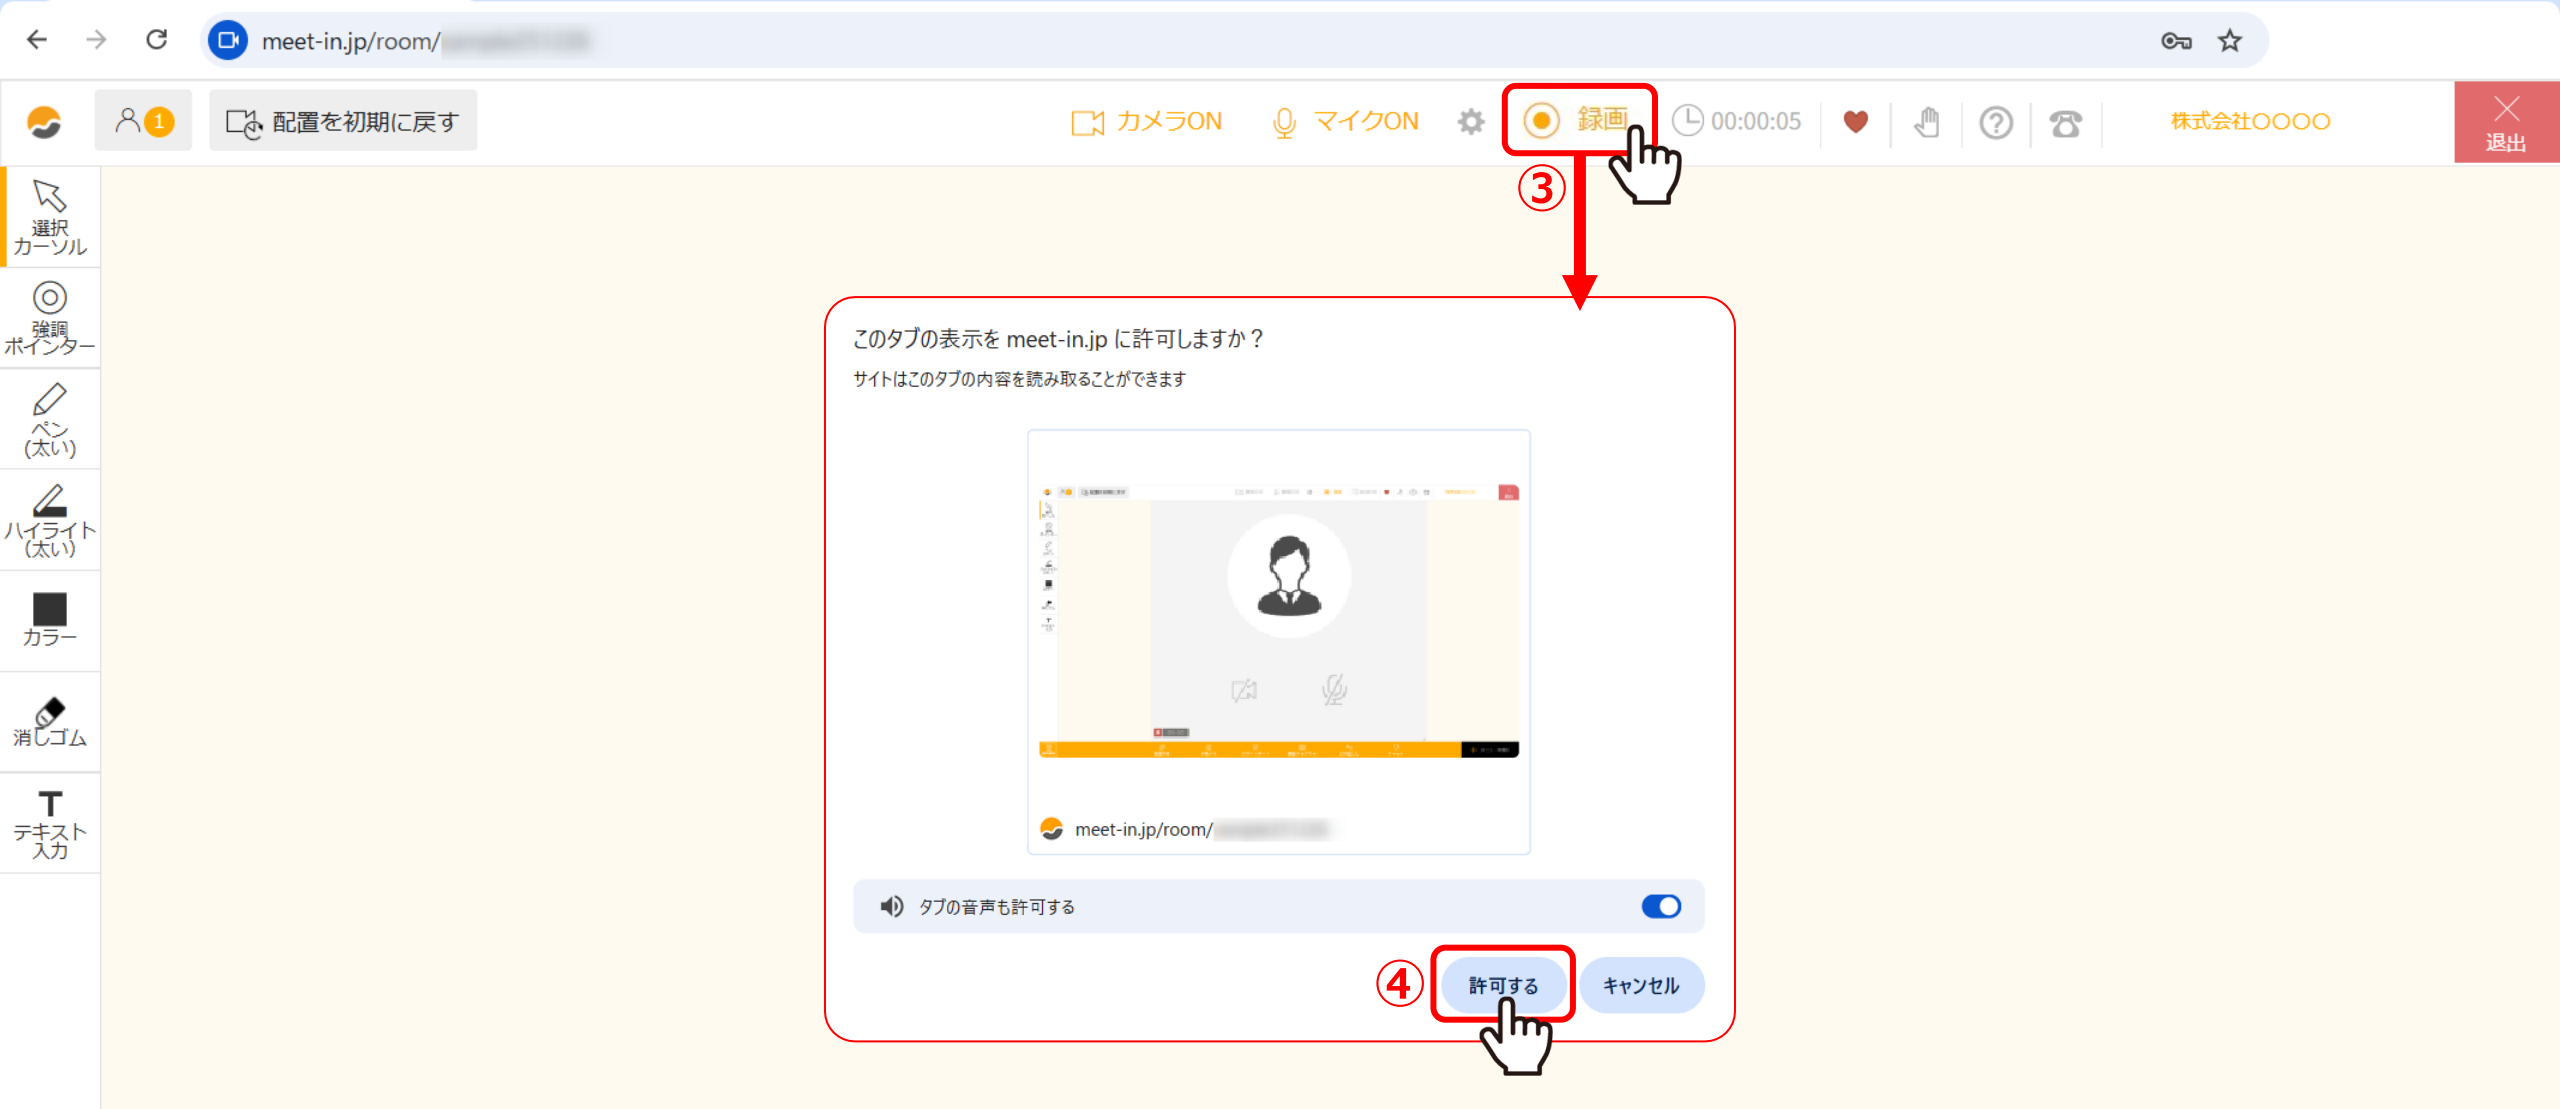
meet-in.jp/room/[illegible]

1

配置を初期に戻す

カメラON

マイクON

録画

00:00:05

株式会社OOOO

退出

③

選択カーソル

強調ポインター

ペン(太い)

ハイライト(太い)

カラー

消しゴム

テキスト入力

このタブの表示を meet-in.jp に許可しますか？

サイトはこのタブの内容を読み取ることができます

meet-in.jp/room/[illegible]

タブの音声も許可する

④

許可する

キャンセル